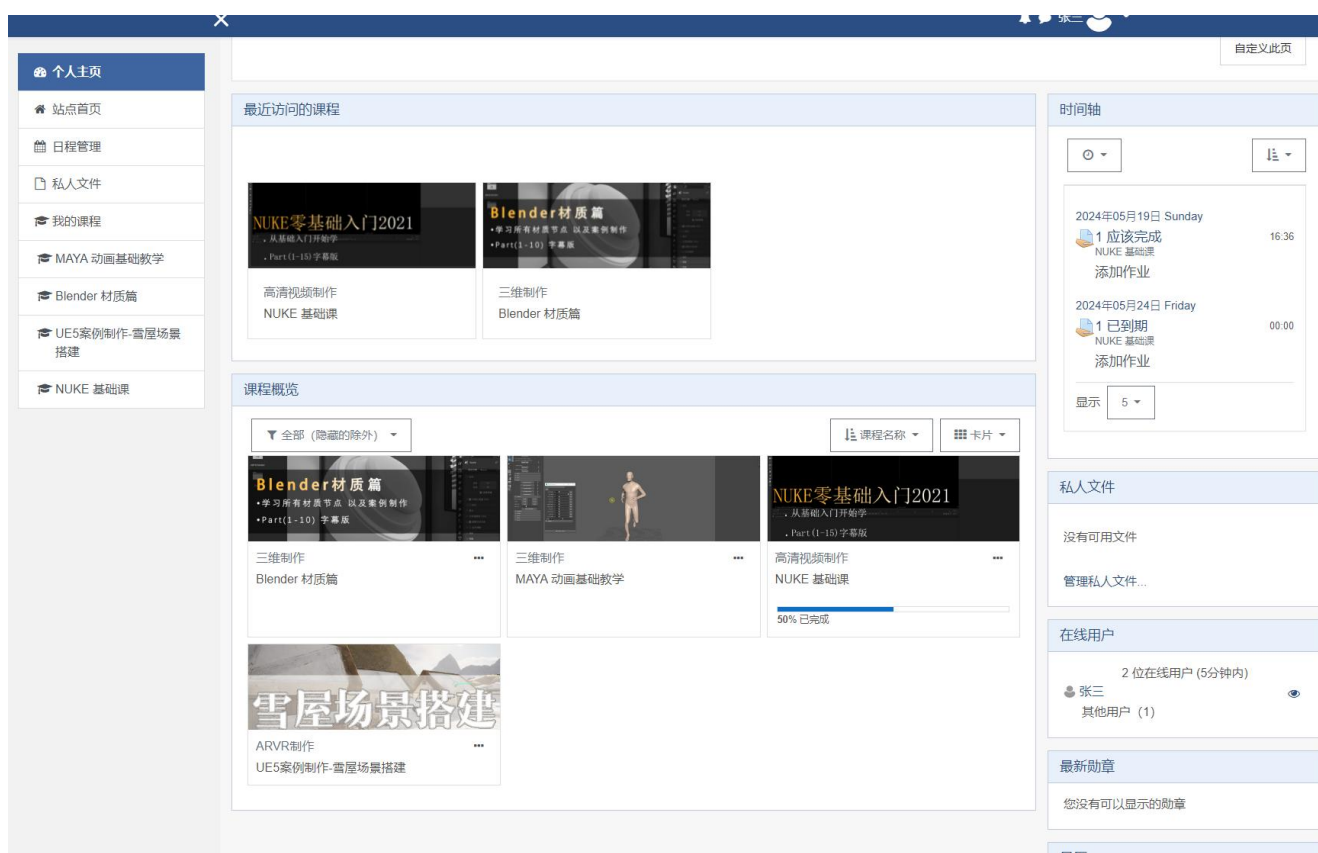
张三

自定义此页

个人主页
站点首页
日程管理
私人文件
我的课程
MAYA 动画基础教学
Blender 材质篇
UE5案例制作-雪屋场景搭建
NUKE 基础课

最近访问的课程

NUKE零基础入门2021
. 从基础入门开始学
. Part(1-15)字幕版
高清视频制作
NUKE 基础课

Blender材质篇
•学习所有材质节点 以及案例制作
•Part(1-10) 字幕版
三维制作
Blender 材质篇

课程概览

全部（隐藏的除外）
课程名称
卡片

Blender材质篇
•学习所有材质节点 以及案例制作
•Part(1-10) 字幕版
三维制作
Blender 材质篇

三维制作
MAYA 动画基础教学

NUKE零基础入门2021
. 从基础入门开始学
. Part(1-15)字幕版
高清视频制作
NUKE 基础课
50% 已完成

雪屋场景搭建
ARVR制作
UE5案例制作-雪屋场景搭建

时间轴

2024年05月19日 Sunday
1 应该完成 16:36
NUKE 基础课
添加作业

2024年05月24日 Friday
1 已到期 00:00
NUKE 基础课
添加作业

显示 5

私人文件
没有可用文件
管理私人文件...

在线用户
2 位在线用户 (5分钟内)
张三
其他用户 (1)

最新勋章
您没有可以显示的勋章